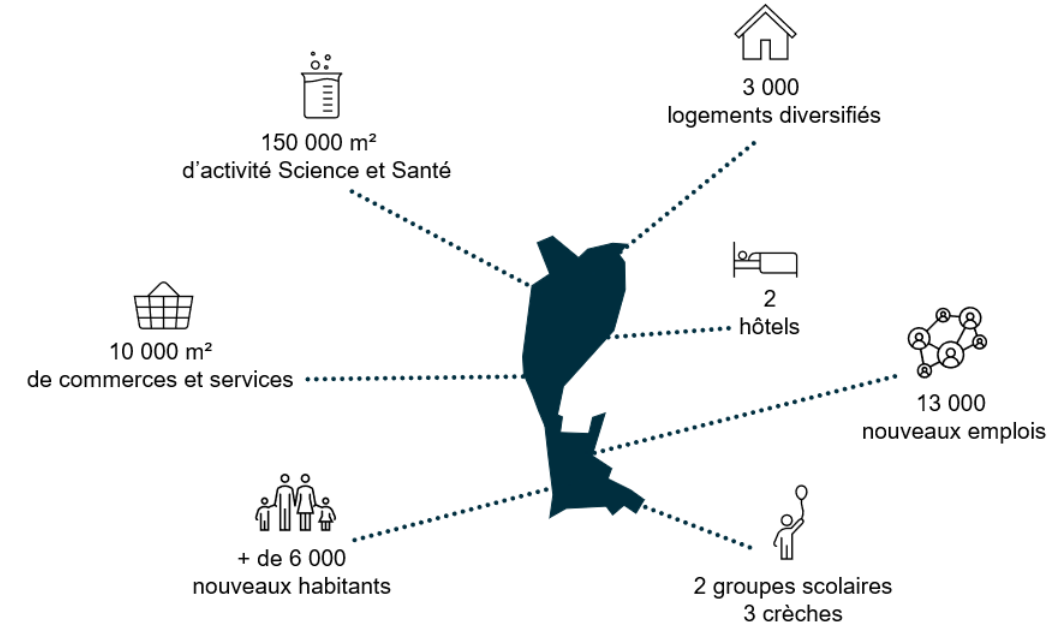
150 000 m²
d'activité Science et Santé

3 000
logements diversifiés

2
hôtels

10 000 m²
de commerces et services

13 000
nouveaux emplois

+ de 6 000
nouveaux habitants

2 groupes scolaires
3 crèches